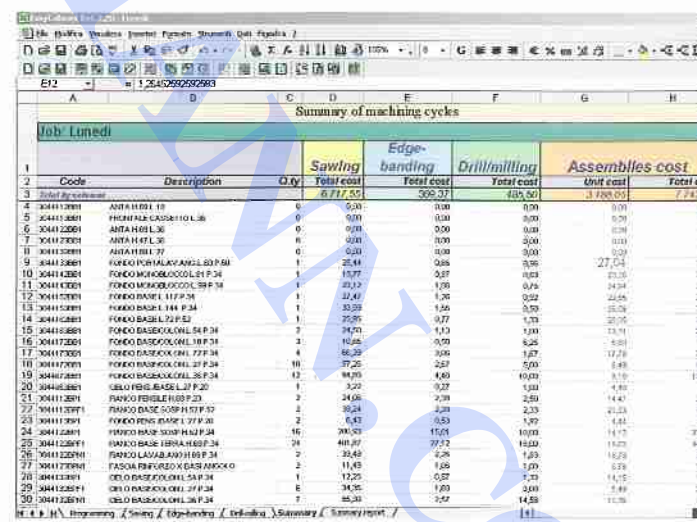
EasyCalcoli Ext 2.20 - Lunedi

File Modifica Visualizza Inserisci Formato Strumenti Dati Finestra ?

E12 = 1,2545259259259

Summary of machining cycles

Job: Lunedi

| | Code | Description | Q.ty | Sawing Total cost | Edge-banding Total cost | Drill/milling Total cost | Assemblies cost Unit cost | Total |
|---|---|---|---|---|---|---|---|---|
| 3 | Total by column | | | 6.717,55 | 309,37 | 185,50 | 3.188,00 | 7.7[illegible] |
| 4 | 3044112001 | ANTA H.68 L.18 | 0 | 0,00 | 0,00 | 0,00 | 0,00 | |
| 5 | 3044113001 | FRONTALE CASSETTO L.36 | 0 | 0,00 | 0,00 | 0,00 | 0,00 | |
| 6 | 3044112001 | ANTA H.68 L.30 | 0 | 0,00 | 0,00 | 0,00 | 0,00 | |
| 7 | 3044112001 | ANTA H.47 L.30 | 0 | 0,00 | 0,00 | 0,00 | 0,00 | |
| 8 | 3044113001 | ANTA H.68 L.37 | 0 | 0,00 | 0,00 | 0,00 | 0,00 | |
| 9 | 3044123001 | FONDO PORTALAV.ANG.L.83 P.50 | 1 | 25,44 | 0,00 | 0,56 | 27,04 | |
| 10 | 3044142001 | FONDO MONOBLOCCO L.61 P.34 | 1 | 13,77 | 0,37 | 0,63 | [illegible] | |
| 11 | 3044142001 | FONDO MONOBLOCCO L.59 P.34 | 1 | 23,12 | 1,08 | 0,75 | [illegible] | |
| 12 | 3044152001 | FONDO BASE L.117 P.34 | 1 | 32,47 | 1,26 | 0,92 | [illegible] | |
| 13 | 3044152001 | FONDO BASE L.144 P.34 | 1 | 33,59 | 1,56 | 0,59 | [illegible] | |
| 14 | 3044162001 | FONDO BASE L.72 P.52 | 1 | 25,95 | 0,77 | 1,33 | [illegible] | |
| 15 | 3044163001 | FONDO BASECOLONL.54 P.34 | 2 | 24,50 | 1,13 | 1,00 | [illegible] | |
| 16 | 3044172001 | FONDO BASECOLONL.18 P.34 | 1 | 10,65 | 0,00 | 6,25 | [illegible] | |
| 17 | 3044173001 | FONDO BASECOLONL.72 P.34 | 4 | 66,23 | 3,00 | 1,67 | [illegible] | |
| 18 | 3044172001 | FONDO BASECOLONL.27 P.34 | 10 | 37,25 | 2,57 | 5,00 | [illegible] | |
| 19 | 3044172001 | FONDO BASECOLONL.36 P.34 | 12 | 98,20 | 4,60 | 10,00 | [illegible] | |
| 20 | 3044182001 | CIELO PENS.BASE L.27 P.20 | 1 | 3,22 | 0,27 | 1,33 | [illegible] | |
| 21 | 3044112001 | FIANCO PENSILE H.68 P.23 | 2 | 24,06 | 2,38 | 2,50 | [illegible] | |
| 22 | 3044112001 | FIANCO BASE SOSP.H.57 P.57 | 2 | 38,24 | 2,38 | 2,33 | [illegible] | |
| 23 | 3044112001 | FONDO PENS.BASE L.27 P.20 | 1 | 6,43 | 0,53 | 1,82 | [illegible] | |
| 24 | 3044122001 | FIANCO BASE SOSP.H.82 P.34 | 16 | 200,50 | 15,01 | 10,00 | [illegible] | |
| 25 | 3044122001 | FIANCO BASE TERRA H.68 P.34 | 24 | 401,87 | 27,12 | 10,00 | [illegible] | |
| 26 | 3044122001 | FIANCO LAVAB.ANG.H.68 P.34 | 2 | 33,48 | 2,26 | 1,83 | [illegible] | |
| 27 | 3044172001 | FASCIA RINFORZO X BASI ANGOLO | 1 | 11,43 | 1,06 | 1,00 | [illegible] | |
| 28 | 3044172001 | CIELO BASECOLONL.54 P.34 | 1 | 12,25 | 0,57 | 1,33 | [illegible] | |
| 29 | 3044172001 | CIELO BASECOLONL.27 P.34 | 6 | 34,35 | 1,00 | 3,00 | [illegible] | |
| 30 | 3044172001 | CIELO BASECOLONL.36 P.34 | 7 | 65,30 | 2,57 | 14,58 | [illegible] | |

Programming / Sawing / Edge-banding / Drill-milling / Summary / Summary report /